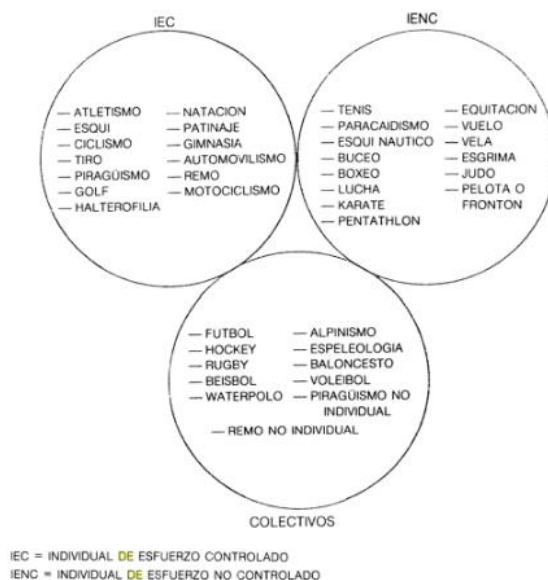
IEC

— ATLETISMO
— ESQUI
— CICLISMO
— TIRO
— PIRAGÜISMO
— GOLF
— HALTEROFILIA

— NATACION
— PATINAJE
— GIMNASIA
— AUTOMOVILISMO
— REMO
— MOTOCICLISMO

IENC

— TENIS
— PARACAIDISMO
— ESQUI NAUTICO
— BUCEO
— BOXEO
— LUCHA
— KARATE
— PENTATHLON

— EQUITACION
— VUELO
— VELA
— ESGRIMA
— JUDO
— PELOTA O FRONTON

— FUTBOL
— HOCKEY
— RUGBY
— BEISBOL
— WATERPOLO

— ALPINISMO
— ESPELEOLOGIA
— BALONCESTO
— VOLEIBOL
— PIRAGÜISMO NO INDIVIDUAL

— REMO NO INDIVIDUAL

COLECTIVOS

IEC = INDIVIDUAL DE ESFUERZO CONTROLADO
IENC = INDIVIDUAL DE ESFUERZO NO CONTROLADO